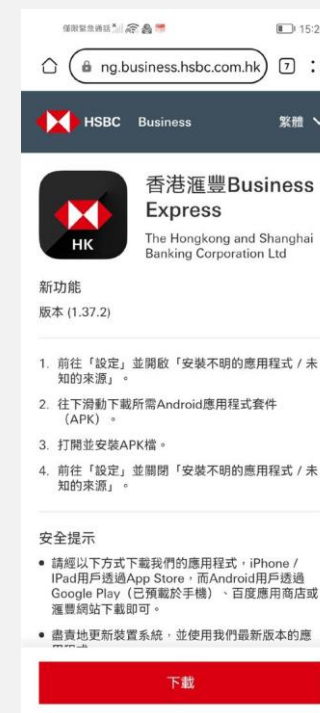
僅限緊急通話 15:2

ng.business.hsbc.com.hk 7

HSBC Business 繁體

香港滙豐Business Express

The Hongkong and Shanghai Banking Corporation Ltd

HK

新功能

版本 (1.37.2)

1. 前往「設定」並開啟「安裝不明的應用程式 / 未知的來源」。

2. 往下滑動下載所需Android應用程式套件（APK）。

3. 打開並安裝APK檔。

4. 前往「設定」並關閉「安裝不明的應用程式 / 未知的來源」。

安全提示

• 請經以下方式下載我們的應用程式，iPhone / IPad用戶透過App Store，而Android用戶透過Google Play（已預載於手機）、百度應用商店或滙豐網站下載即可。

• 盡實地更新裝置系統，並使用我們最新版本的應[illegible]

下載